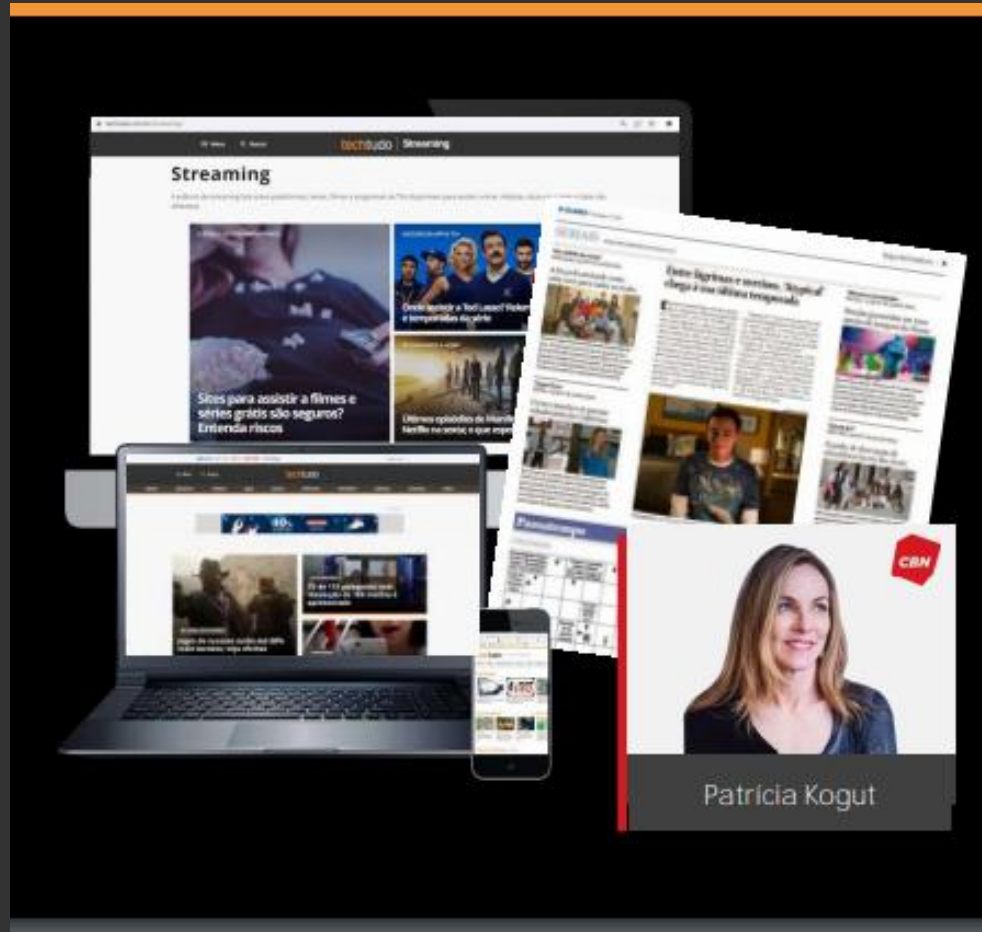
techtudo | Streaming

Streaming

Sites para assistir a filmes e séries grátis são seguros? Entenda riscos

Onde assistir a Ted Lasso? Veja temporadas da série

Últimos episódios de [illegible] Netflix na semana; o que esperar

techtudo

Entre lágrimas e sorrisos, 'Atypical' chega à sua última temporada

Passatempo

CBN

Patrícia Kogut